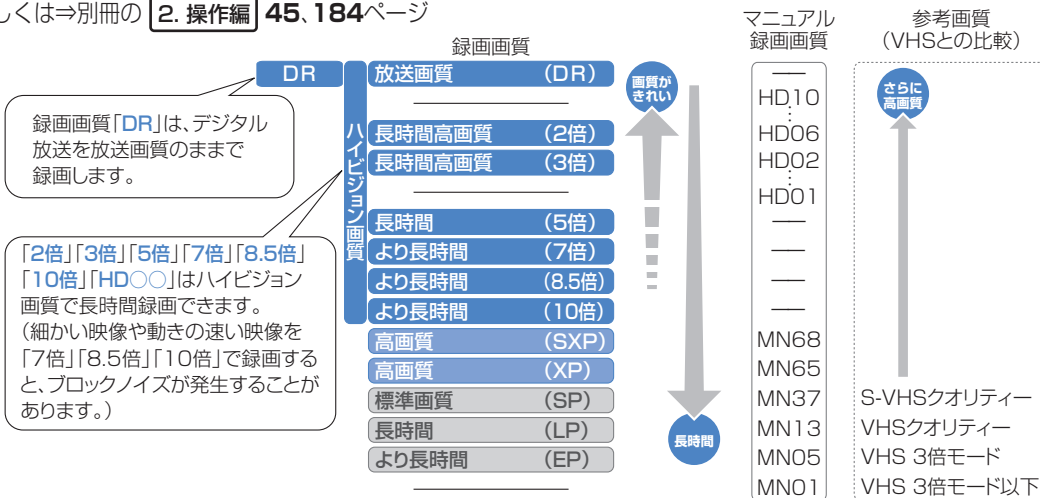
しくは⇒別冊の 2. 操作編 45、184ページ

録画画質

DR

録画画質「DR」は、デジタル放送を放送画質のままで録画します。

「2倍」「3倍」「5倍」「7倍」「8.5倍」「10倍」「HD○○」はハイビジョン画質で長時間録画できます。（細かい映像や動きの速い映像を「7倍」「8.5倍」「10倍」で録画すると、ブロックノイズが発生することがあります。）

ハイビジョン画質

| | |
|---|---|
| 放送画質 | (DR) |
| 長時間高画質 | (2倍) |
| 長時間高画質 | (3倍) |
| 長時間 | (5倍) |
| より長時間 | (7倍) |
| より長時間 | (8.5倍) |
| より長時間 | (10倍) |
| 高画質 | (SXP) |
| 高画質 | (XP) |
| 標準画質 | (SP) |
| 長時間 | (LP) |
| より長時間 | (EP) |

画質がきれい

長時間

マニュアル録画画質

—
HD10
⋮
HD06
HD02
⋮
HD01
—
—
—
—
MN68
MN65
MN37
MN13
MN05
MN01

参考画質（VHSとの比較）

さらに高画質

S-VHSクオリティー
VHSクオリティー
VHS 3倍モード
VHS 3倍モード以下